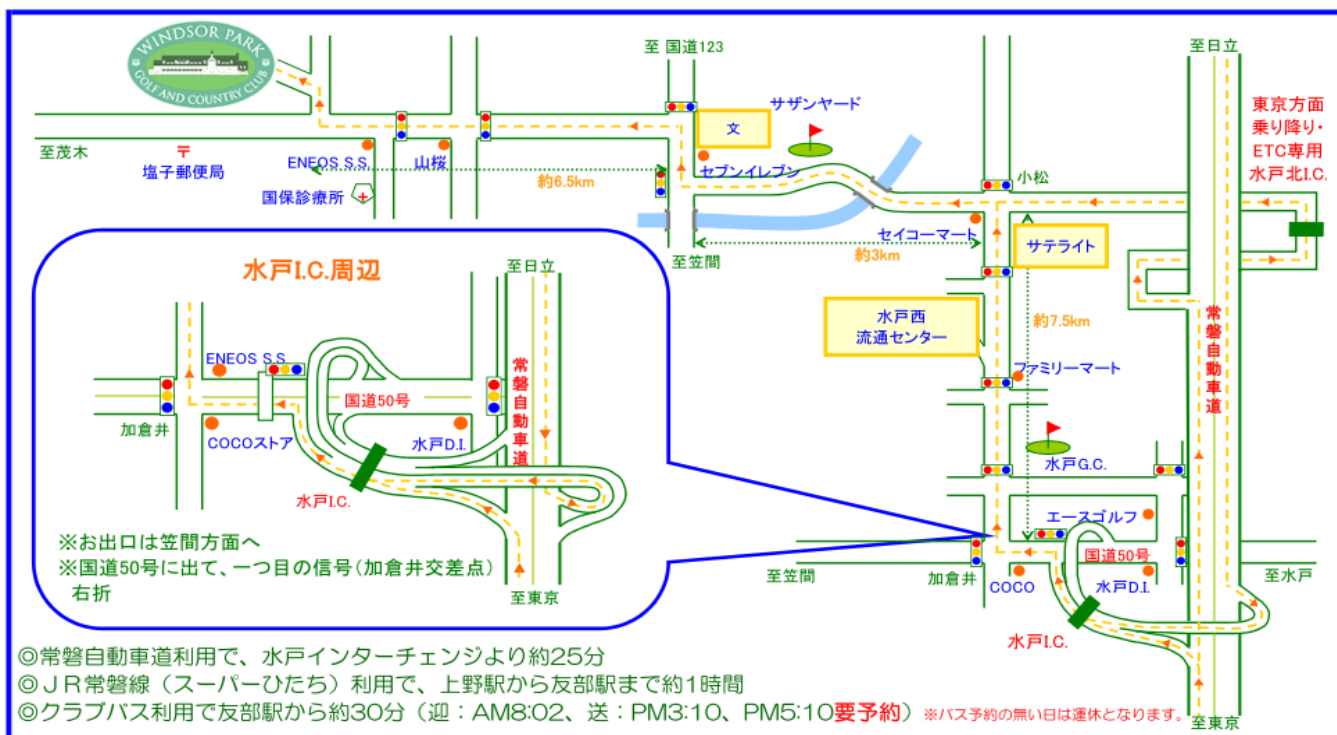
WINDSOR PARK
GOLF AND COUNTRY CLUB

至 国道123

至日立

東京方面
乗り降り・
ETC専用
水戸北I.C.

サザンヤード

文

至茂木

〒
塩子郵便局

ENEOS S.S.

山桜

国保診療所

約6.5km

セブンイレブン

小松

セイコーマート

約3km

至笠間

サテライト

水戸I.C.周辺

至日立

水戸西
流通センター

約7.5km

常磐自動車道

ENEOS S.S.

常磐自動車道

ファミリーマート

国道50号

加倉井

COCOストア

水戸D.I.

水戸G.C.

水戸I.C.

エースゴルフ

※お出口は笠間方面へ
※国道50号に出て、一つ目の信号（加倉井交差点）右折

国道50号

至笠間

加倉井

COCO

水戸D.I.

至水戸

至東京

水戸I.C.

◎常磐自動車道利用で、水戸インターチェンジより約25分
◎ＪＲ常磐線（スーパーひたち）利用で、上野駅から友部駅まで約1時間
◎クラブバス利用で友部駅から約30分（迎：AM8:02、送：PM3:10、PM5:10要予約） ※バス予約の無い日は運休となります。

至東京